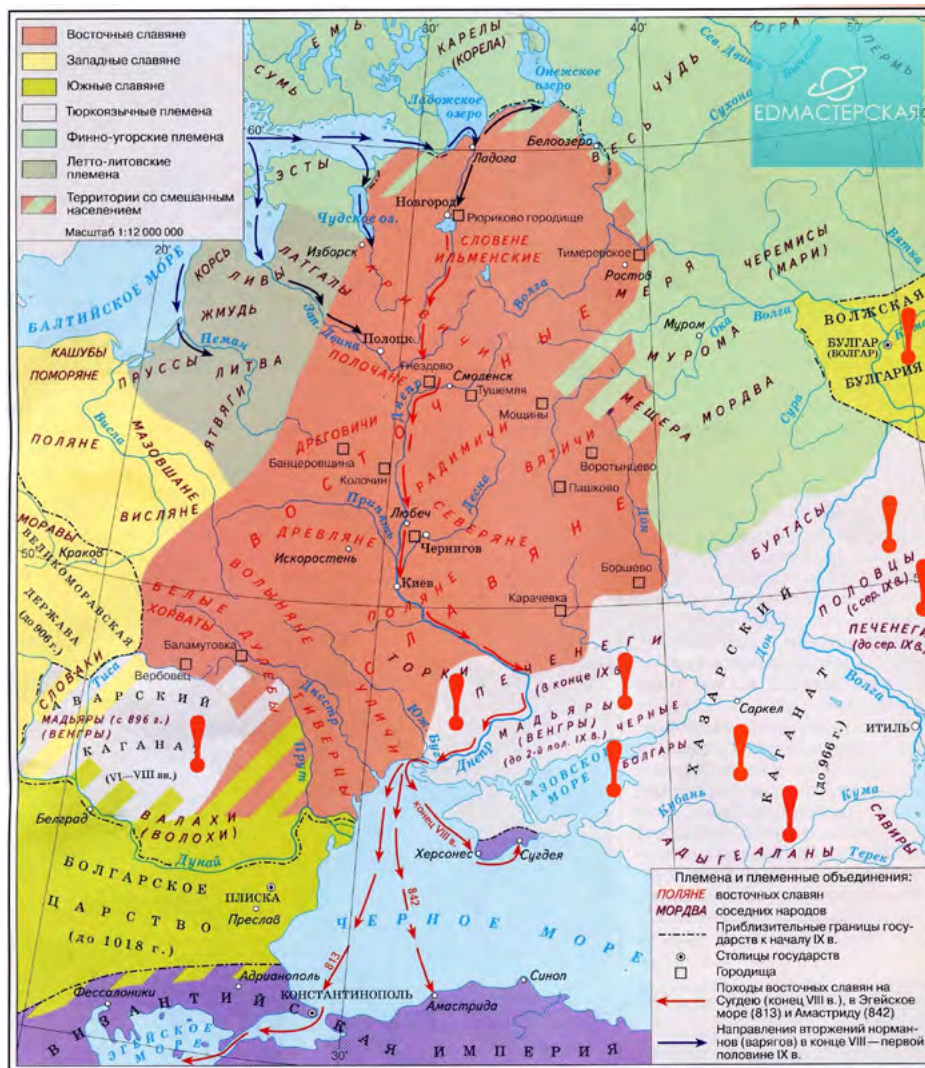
Восточные славяне
Западные славяне
Южные славяне
Тюркоязычные племена
Финно-угорские племена
Летто-литовские племена
Территории со смешанным населением
Масштаб 1:12 000 000

EDMACTEPCKAЯ

СУМЬ
ЕМЬ
КАРЕЛЫ (КОРЕЛА)
Онежское озеро
Ладожское озеро
ЧУДЬ
ПЕРМЬ
Сев. Двина
Сухона
Вятка
Ладога
Белоозеро
ВЕСЬ
ЭСТЫ
Чудское оз.
Новгород
Рюриково городище
СЛОВЕНЕ ИЛЬМЕНСКИЕ
Тимерёвское
Ростов
МЕРЯ
ЧЕРЕМИСЫ (МАРИ)
Изборск
КРИВИЧИ
БАЛТИЙСКОЕ МОРЕ
КОРСЬ
ЛИВЫ
ЛАТГАЛЫ
ЖМУДЬ
Зап. Двина
Полоцк
Волга
Муром
Ока
МУРОМА
ВОЛЖСКАЯ
БУЛГАР (БОЛГАР)
БУЛГАРИЯ
КАШУБЫ
ПОМОРЯНЕ
ПРУССЫ
Неман
ЛИТВА
ЯТВЯГИ
ПОЛОЧАНЕ
Гнездово
Смоленск
Тушемля
Мощины
ДРЕГОВИЧИ
РАДИМИЧИ
ВЯТИЧИ
МЕЩЕРА
МОРДВА
Сура
ПОЛЯНЕ
Висла
МАЗОВШАНЕ
Банцеровщина
Колочин
Воротынцево
Пашково
ВИСЛЯНЕ
Любеч
Припять
Десна
Днепр
СЕВЕРЯНЕ
Дон
МОРАВЫ
ВЕЛИКОМОРАВСКАЯ ДЕРЖАВА (до 906 г.)
Краков
ДРЕВЛЯНЕ
Искоростень
Чернигов
Борщево
БУРТАСЫ
ПОЛОВЦЫ (с сер. IX в.)
Киев
ВОЛЫНЯНЕ
Карачевка
БЕЛЫЕ ХОРВАТЫ
ДУЛЕБЫ
ПОЛЯНЕ
СЛАВЯНЕ
ТОРКИ
ПЕЧЕНЕГИ
ПЕЧЕНЕГИ (до сер. IX в.)
Баламутовка
Вербовец
СЛОВАКИ
Тиса
АВАРСКИЙ КАГАНАТ (VI—VIII вв.)
МАДЬЯРЫ (с 896 г.) (ВЕНГРЫ)
Днестр
ТИВЕРЦЫ
УЛИЧИ
Прут
Юж. Буг
(в конце IX в.)
МАДЬЯРЫ (ВЕНГРЫ) (до 2-й пол. IX в.)
ЧЕРНЫЕ БОЛГАРЫ
ХАЗАРСКИЙ КАГАНАТ (до 966 г.)
Саркел
ИТИЛЬ
Волга
ВАЛАХИ (ВОЛОХИ)
Белград
Дунай
АЗОВСКОЕ МОРЕ
Кубань
Кума
Терек
САВИРЫ
АДЫГЕ
АЛАНЫ
конец VIII в.
Херсонес
Сугдея
БОЛГАРСКОЕ ЦАРСТВО (до 1018 г.)
Плиска
Преслав
842
813
ЧЕРНОЕ МОРЕ
Адрианополь
Синоп
Фессалоники
КОНСТАНТИНОПОЛЬ
Амастрида
ВИЗАНТИЙСКАЯ ИМПЕРИЯ
ЭГЕЙСКОЕ МОРЕ
60°
50°
30°
40°

Племена и племенные объединения:
ПОЛЯНЕ восточных славян
МОРДВА соседних народов
Приблизительные границы государств к началу IX в.
Столицы государств
Городища
Походы восточных славян на Сугдею (конец VIII в.), в Эгейское море (813) и Амастриду (842)
Направления вторжений норманнов (варягов) в конце VIII — первой половине IX в.